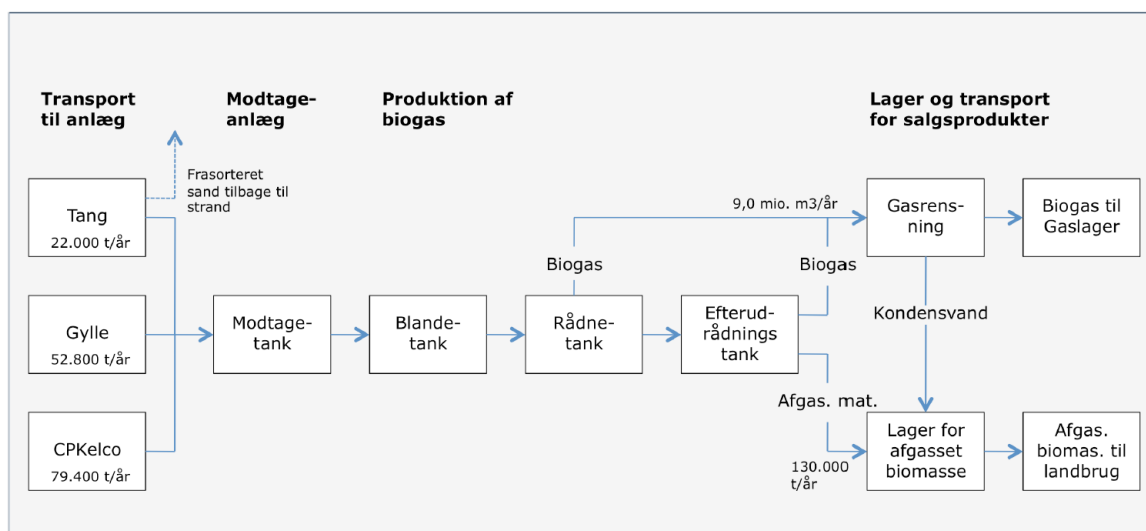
Transport til anlæg

Modtage-anlæg

Produktion af biogas

Lager og transport for salgsprodukter

Frasorteret sand tilbage til strand

Tang
22.000 t/år

Gylle
52.800 t/år

CPKelco
79.400 t/år

Modtage-tank

Blande-tank

Biogas

Rådne-tank

9,0 mio. m3/år

Efterud-rådnings tank

Biogas

Gasrens-ning

Biogas til Gaslager

Kondensvand

Afgas. mat.

130.000 t/år

Lager for afgasset biomasse

Afgas. biomas. til landbrug